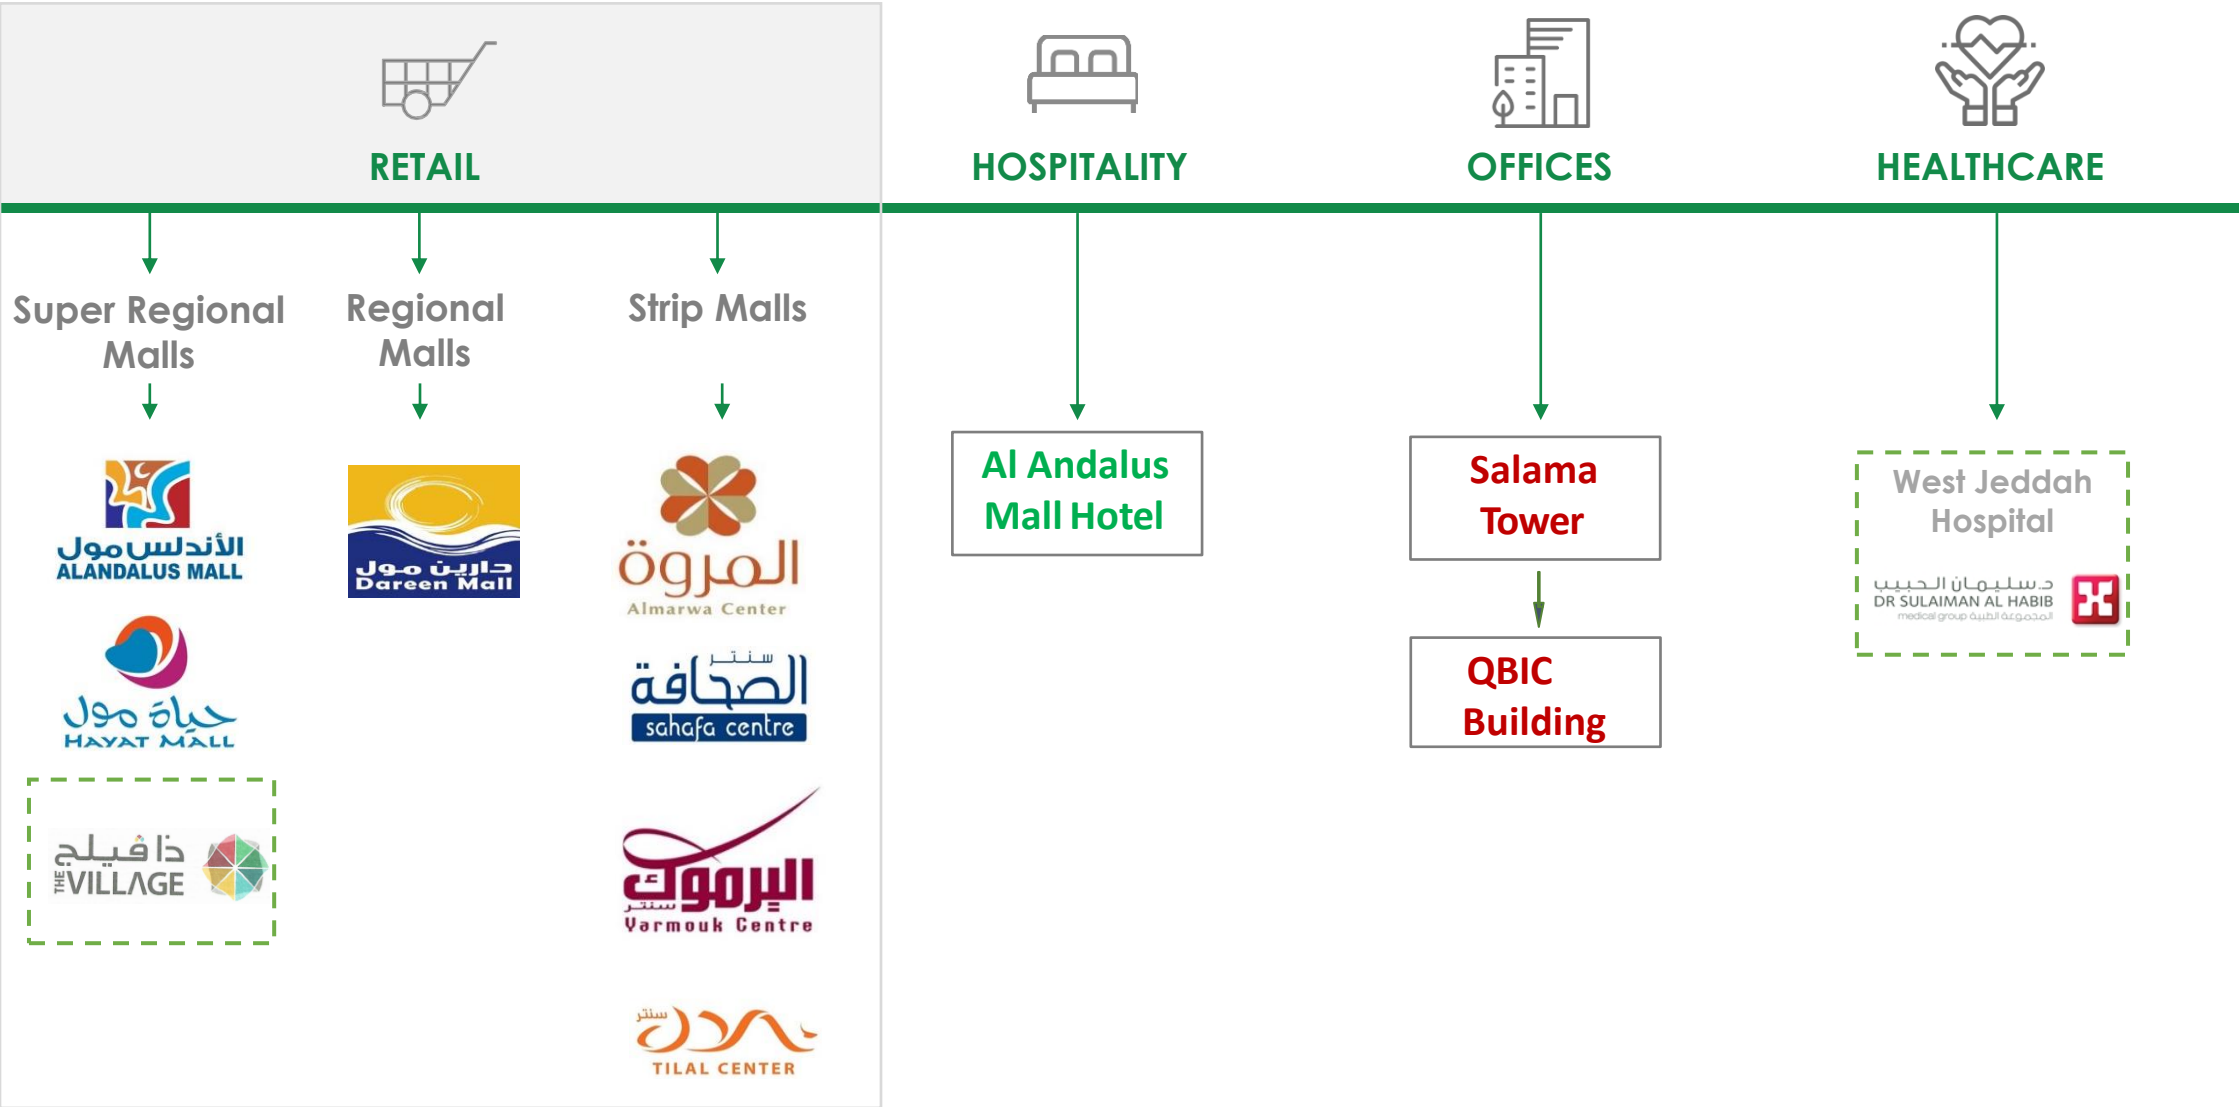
RETAIL

Super Regional Malls

الأندلس مول
ALANDALUS MALL

حياة مول
HAYAT MALL

ذا فيلج
THE VILLAGE

Regional Malls

دارين مول
Dareen Mall

Strip Malls

المروة
Almarwa Center

سنتر الصحافة
sahafa centre

اليرموك سنتر
Yarmouk Centre

سنتر تلال
TILAL CENTER

HOSPITALITY

Al Andalus Mall Hotel

OFFICES

Salama Tower

QBIC Building

HEALTHCARE

West Jeddah Hospital

د.سليمان الحبيب
DR SULAIMAN AL HABIB
medical group المجموعة الطبية